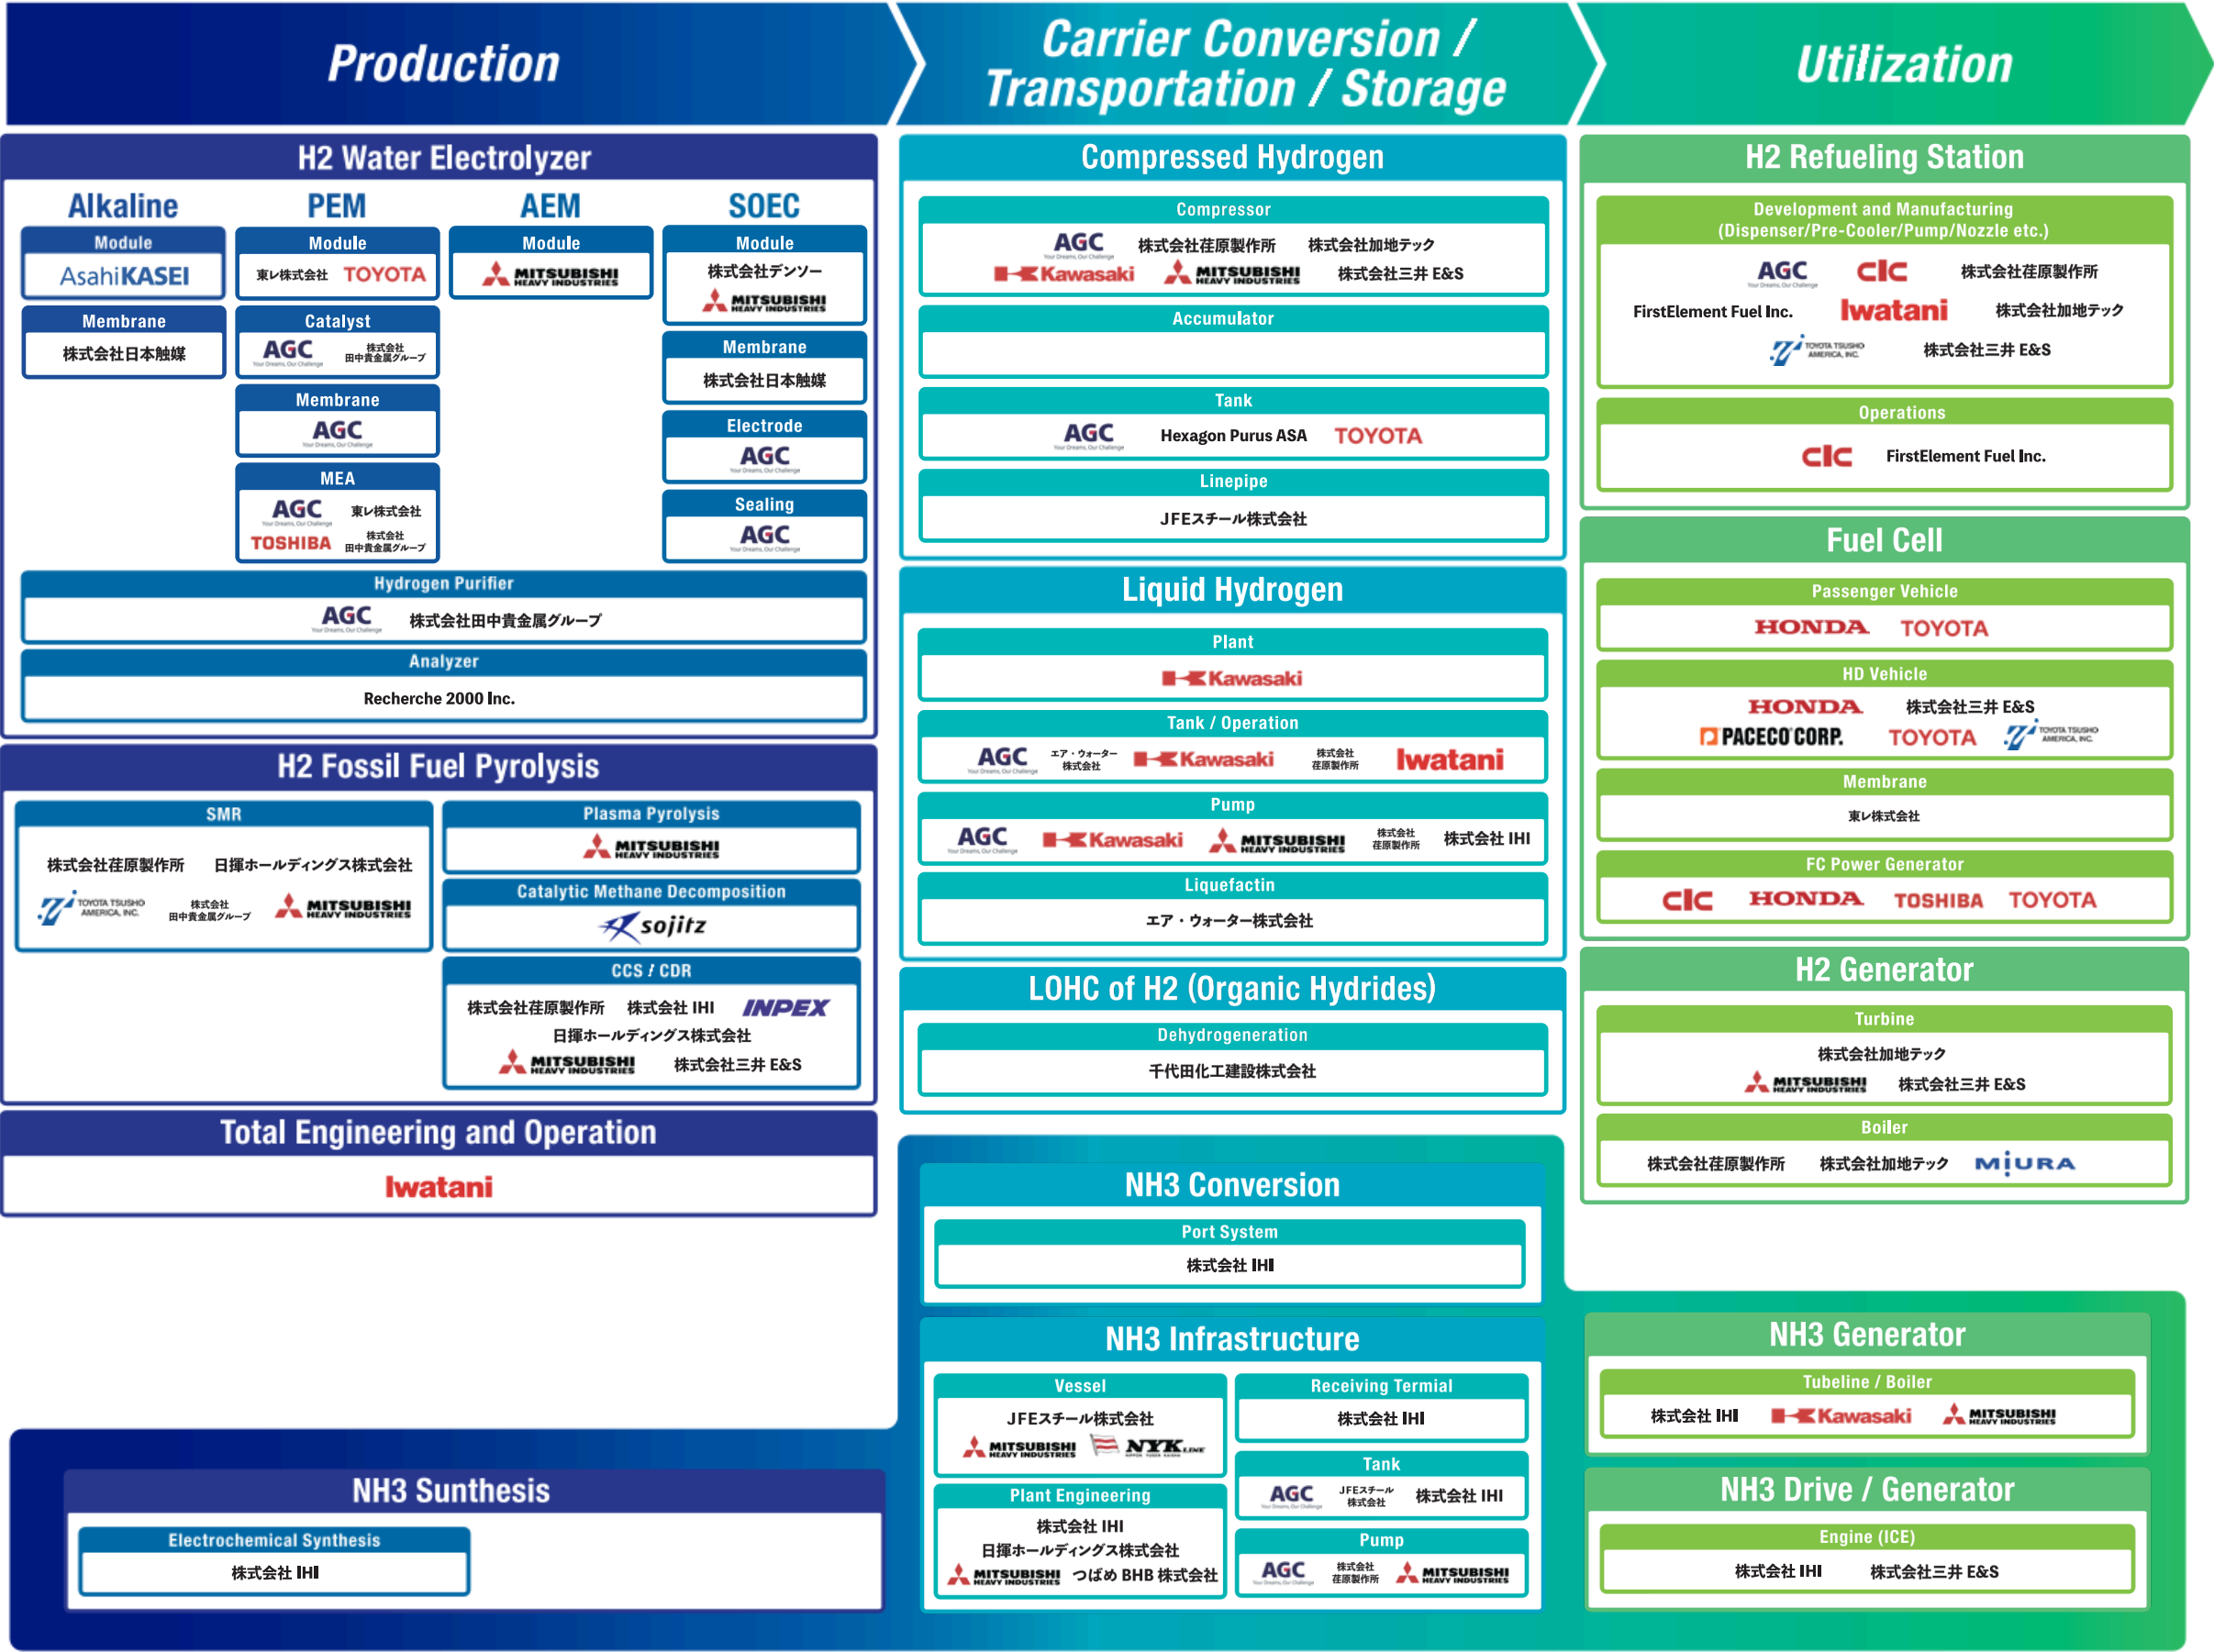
Production

Carrier Conversion / Transportation / Storage

Utilization

H2 Water Electrolyzer

Alkaline
Module
AsahiKASEI
Membrane
株式会社日本触媒

PEM
Module
東レ株式会社 TOYOTA
Catalyst
AGC 株式会社田中貴金属グループ
Membrane
AGC
MEA
AGC 東レ株式会社
TOSHIBA 株式会社田中貴金属グループ

AEM
Module
MITSUBISHI HEAVY INDUSTRIES

SOEC
Module
株式会社デンソー
MITSUBISHI HEAVY INDUSTRIES
Membrane
株式会社日本触媒
Electrode
AGC
Sealing
AGC

Hydrogen Purifier
AGC 株式会社田中貴金属グループ

Analyzer
Recherche 2000 Inc.

H2 Fossil Fuel Pyrolysis

SMR
株式会社荏原製作所 日揮ホールディングス株式会社
TOYOTA TSUSHO AMERICA, INC. 株式会社田中貴金属グループ MITSUBISHI HEAVY INDUSTRIES

Plasma Pyrolysis
MITSUBISHI HEAVY INDUSTRIES

Catalytic Methane Decomposition
sojitz

CCS / CDR
株式会社荏原製作所 株式会社 IHI INPEX
日揮ホールディングス株式会社
MITSUBISHI HEAVY INDUSTRIES 株式会社三井 E&S

Total Engineering and Operation
Iwatani

Compressed Hydrogen

Compressor
AGC 株式会社荏原製作所 株式会社加地テック
Kawasaki MITSUBISHI HEAVY INDUSTRIES 株式会社三井 E&S

Accumulator

Tank
AGC Hexagon Purus ASA TOYOTA

Linepipe
JFEスチール株式会社

Liquid Hydrogen

Plant
Kawasaki

Tank / Operation
AGC エア・ウォーター株式会社 Kawasaki 株式会社荏原製作所 Iwatani

Pump
AGC Kawasaki MITSUBISHI HEAVY INDUSTRIES 株式会社荏原製作所 株式会社 IHI

Liquefactin
エア・ウォーター株式会社

LOHC of H2 (Organic Hydrides)

Dehydrogeneration
千代田化工建設株式会社

NH3 Conversion

Port System
株式会社 IHI

NH3 Infrastructure

Vessel
JFEスチール株式会社
MITSUBISHI HEAVY INDUSTRIES NYK LINE

Receiving Termial
株式会社 IHI

Tank
AGC JFEスチール株式会社 株式会社 IHI

Plant Engineering
株式会社 IHI
日揮ホールディングス株式会社
MITSUBISHI HEAVY INDUSTRIES つばめ BHB 株式会社

Pump
AGC 株式会社荏原製作所 MITSUBISHI HEAVY INDUSTRIES

NH3 Sunthesis

Electrochemical Synthesis
株式会社 IHI

H2 Refueling Station

Development and Manufacturing (Dispenser/Pre-Cooler/Pump/Nozzle etc.)
AGC CIC 株式会社荏原製作所
FirstElement Fuel Inc. Iwatani 株式会社加地テック
TOYOTA TSUSHO AMERICA, INC. 株式会社三井 E&S

Operations
CIC FirstElement Fuel Inc.

Fuel Cell

Passenger Vehicle
HONDA TOYOTA

HD Vehicle
HONDA 株式会社三井 E&S
PACECO CORP. TOYOTA TOYOTA TSUSHO AMERICA, INC.

Membrane
東レ株式会社

FC Power Generator
CIC HONDA TOSHIBA TOYOTA

H2 Generator

Turbine
株式会社加地テック
MITSUBISHI HEAVY INDUSTRIES 株式会社三井 E&S

Boiler
株式会社荏原製作所 株式会社加地テック MIURA

NH3 Generator

Tubeline / Boiler
株式会社 IHI Kawasaki MITSUBISHI HEAVY INDUSTRIES

NH3 Drive / Generator

Engine (ICE)
株式会社 IHI 株式会社三井 E&S